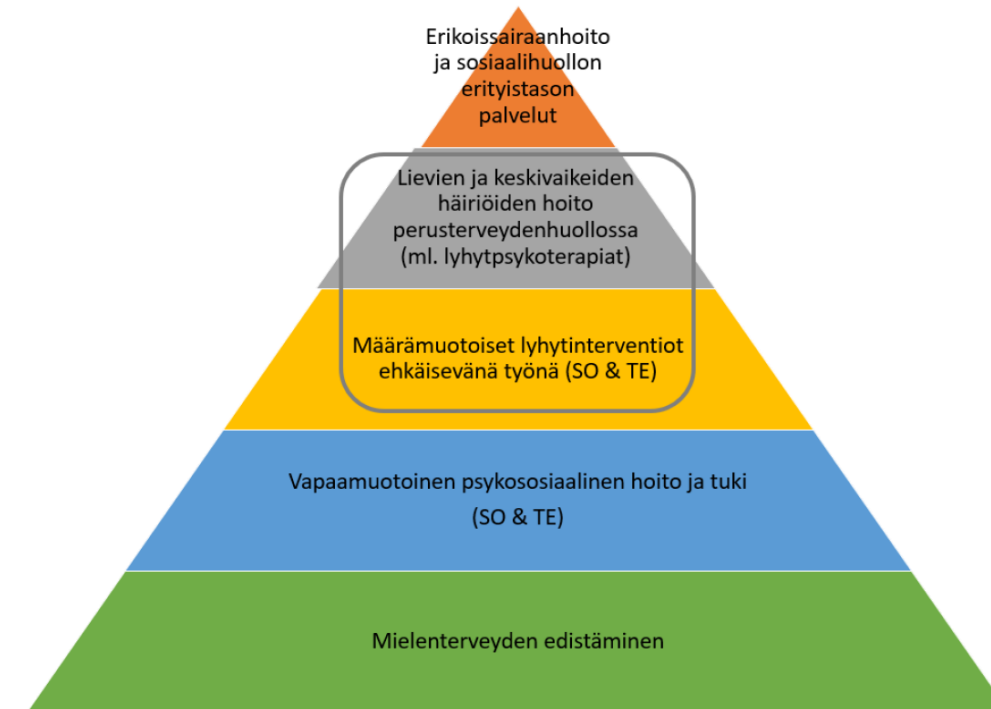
Erikoissairaanhoito ja sosiaalihuollon erityistason palvelut

Lievien ja keskivaikeiden häiriöiden hoito perusterveydenhuollossa (ml. lyhytpsykoterapiat)

Määrämuotoiset lyhytinterventiot ehkäisevänä työnä (SO & TE)

Vapaamuotoinen psykososiaalinen hoito ja tuki (SO & TE)

Mielenterveyden edistäminen